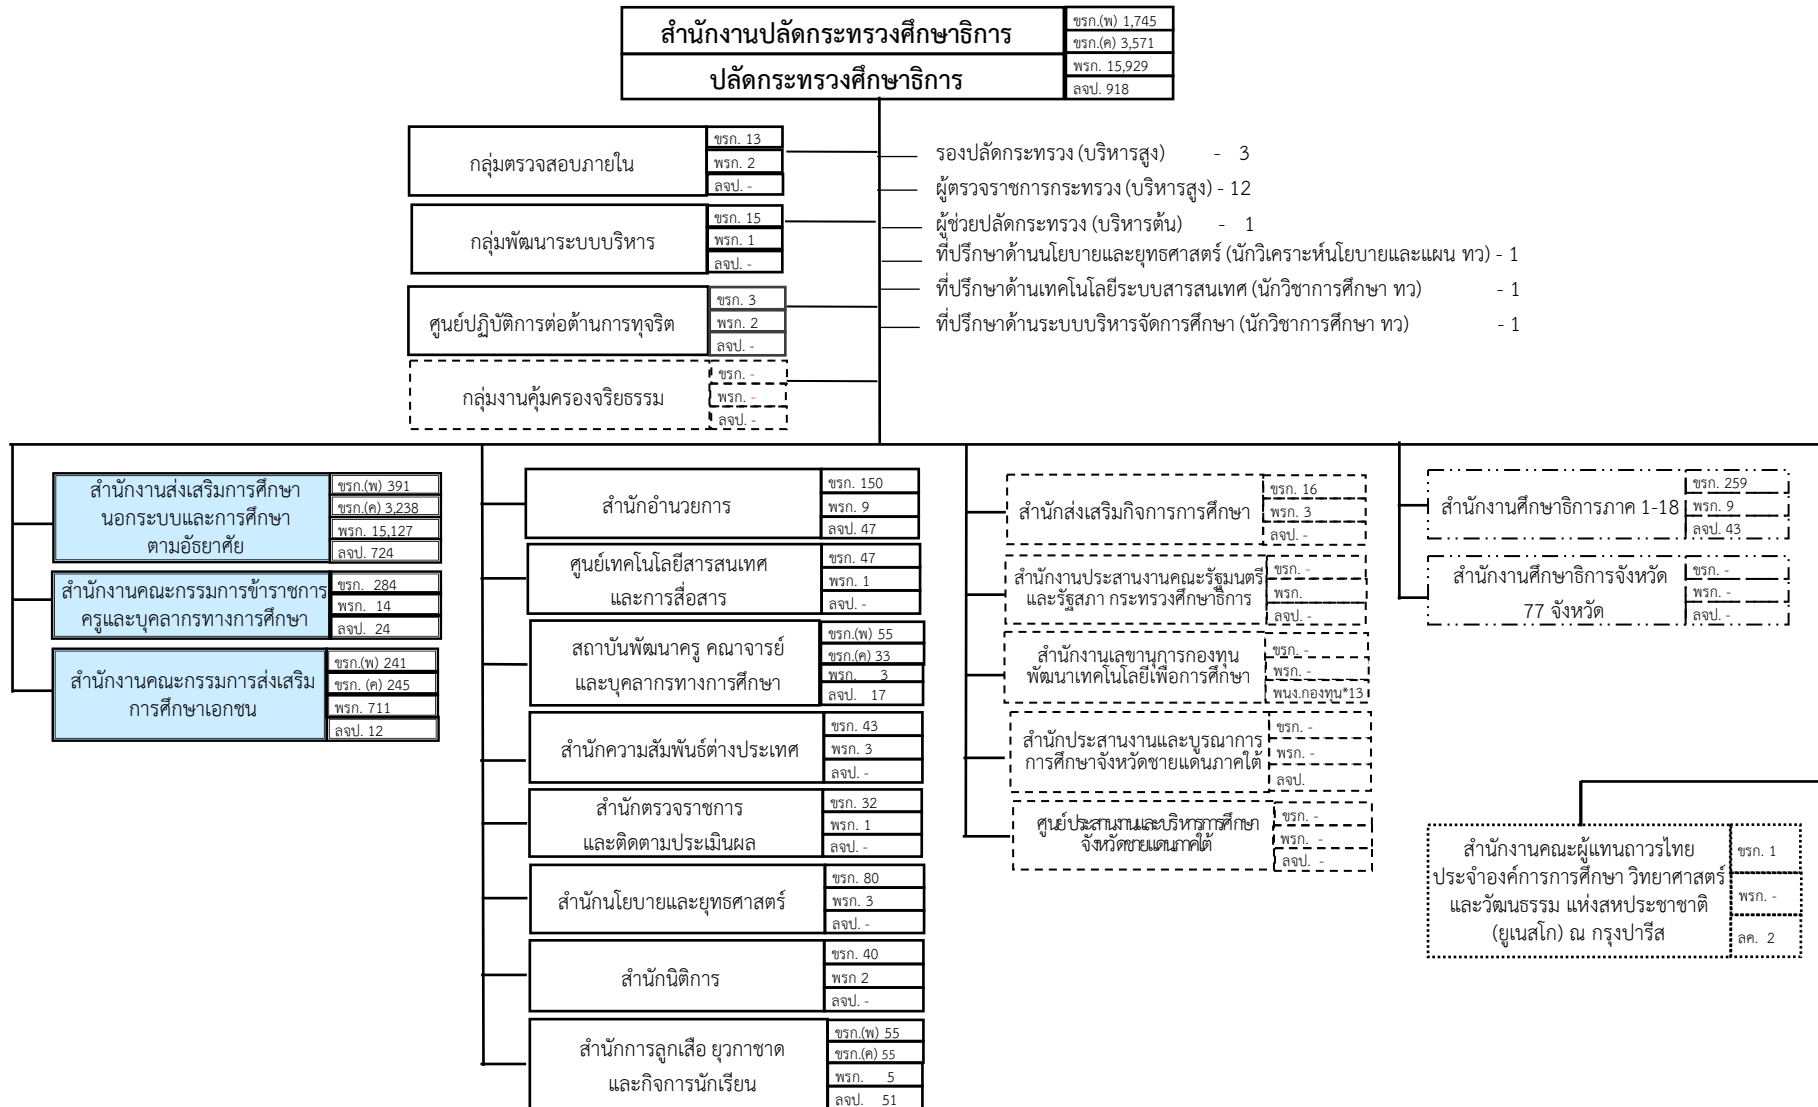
สำนักงานปลัดกระทรวงศึกษาธิการ
ปลัดกระทรวงศึกษาธิการ
ขรก.(พ) 1,745
ขรก.(ค) 3,571
พรก. 15,929
ลจป. 918

กลุ่มตรวจสอบภายใน
ขรก. 13
พรก. 2
ลจป. -

กลุ่มพัฒนาระบบบริหาร
ขรก. 15
พรก. 1
ลจป. -

ศูนย์ปฏิบัติการต่อต้านการทุจริต
ขรก. 3
พรก. 2
ลจป. -

กลุ่มงานคุ้มครองจริยธรรม
ขรก. -
พรก. -
ลจป. -

รองปลัดกระทรวง (บริหารสูง) - 3
ผู้ตรวจราชการกระทรวง (บริหารสูง) - 12
ผู้ช่วยปลัดกระทรวง (บริหารต้น) - 1
ที่ปรึกษาด้านนโยบายและยุทธศาสตร์ (นักวิเคราะห์นโยบายและแผน ทว) - 1
ที่ปรึกษาด้านเทคโนโลยีระบบสารสนเทศ (นักวิชาการศึกษา ทว) - 1
ที่ปรึกษาด้านระบบบริหารจัดการศึกษา (นักวิชาการศึกษา ทว) - 1

สำนักงานส่งเสริมการศึกษานอกระบบและการศึกษาตามอัธยาศัย
ขรก.(พ) 391
ขรก.(ค) 3,238
พรก. 15,127
ลจป. 724

สำนักงานคณะกรรมการข้าราชการครูและบุคลากรทางการศึกษา
ขรก. 284
พรก. 14
ลจป. 24

สำนักงานคณะกรรมการส่งเสริมการศึกษาเอกชน
ขรก.(พ) 241
ขรก. (ค) 245
พรก. 711
ลจป. 12

สำนักอำนวยการ
ขรก. 150
พรก. 9
ลจป. 47

ศูนย์เทคโนโลยีสารสนเทศและการสื่อสาร
ขรก. 47
พรก. 1
ลจป. -

สถาบันพัฒนาครู คณาจารย์และบุคลากรทางการศึกษา
ขรก.(พ) 55
ขรก.(ค) 33
พรก. 3
ลจป. 17

สำนักความสัมพันธ์ต่างประเทศ
ขรก. 43
พรก. 3
ลจป. -

สำนักตรวจราชการและติดตามประเมินผล
ขรก. 32
พรก. 1
ลจป. -

สำนักนโยบายและยุทธศาสตร์
ขรก. 80
พรก. 3
ลจป. -

สำนักนิติการ
ขรก. 40
พรก 2
ลจป. -

สำนักการลูกเสือ ยุวกาชาดและกิจการนักเรียน
ขรก.(พ) 55
ขรก.(ค) 55
พรก. 5
ลจป. 51

สำนักส่งเสริมกิจการการศึกษา
ขรก. 16
พรก. 3
ลจป. -

สำนักงานประสานงานคณะรัฐมนตรีและรัฐสภา กระทรวงศึกษาธิการ
ขรก. -
พรก.
ลจป. -

สำนักงานเลขานุการกองทุนพัฒนาเทคโนโลยีเพื่อการศึกษา
ขรก. -
พรก. -
พนง.กองทุน*13

สำนักประสานงานและบูรณาการการศึกษาจังหวัดชายแดนภาคใต้
ขรก. -
พรก. -
ลจป.

ศูนย์ประสานงานและบริหารการศึกษาจังหวัดชายแดนภาคใต้
ขรก. -
พรก. -
ลจป. -

สำนักงานศึกษาธิการภาค 1-18
ขรก. 259
พรก. 9
ลจป. 43

สำนักงานศึกษาธิการจังหวัด 77 จังหวัด
ขรก. -
พรก. -
ลจป. -

สำนักงานคณะผู้แทนถาวรไทยประจำองค์การการศึกษา วิทยาศาสตร์และวัฒนธรรม แห่งสหประชาชาติ (ยูเนสโก) ณ กรุงปารีส
ขรก. 1
พรก. -
ลค. 2